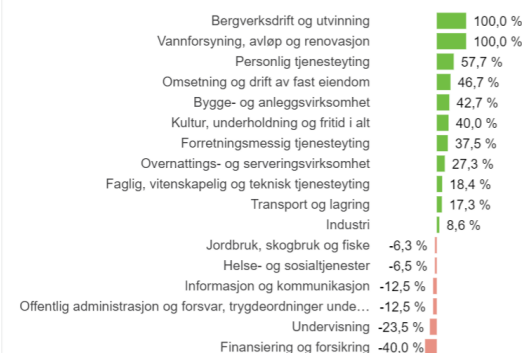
| | |
|---|---|
| Bergverksdrift og utvinning | 100,0 % |
| Vannforsyning, avløp og renovasjon | 100,0 % |
| Personlig tjenesteyting | 57,7 % |
| Omsetning og drift av fast eiendom | 46,7 % |
| Bygge- og anleggsvirksomhet | 42,7 % |
| Kultur, underholdning og fritid i alt | 40,0 % |
| Forretningsmessig tjenesteyting | 37,5 % |
| Overnattings- og serveringsvirksomhet | 27,3 % |
| Faglig, vitenskapelig og teknisk tjenesteyting | 18,4 % |
| Transport og lagring | 17,3 % |
| Industri | 8,6 % |
| Jordbruk, skogbruk og fiske | -6,3 % |
| Helse- og sosialtjenester | -6,5 % |
| Informasjon og kommunikasjon | -12,5 % |
| Offentlig administrasjon og forsvar, trygdeordninger unde... | -12,5 % |
| Undervisning | -23,5 % |
| Finansiering og forsikring | -40,0 % |